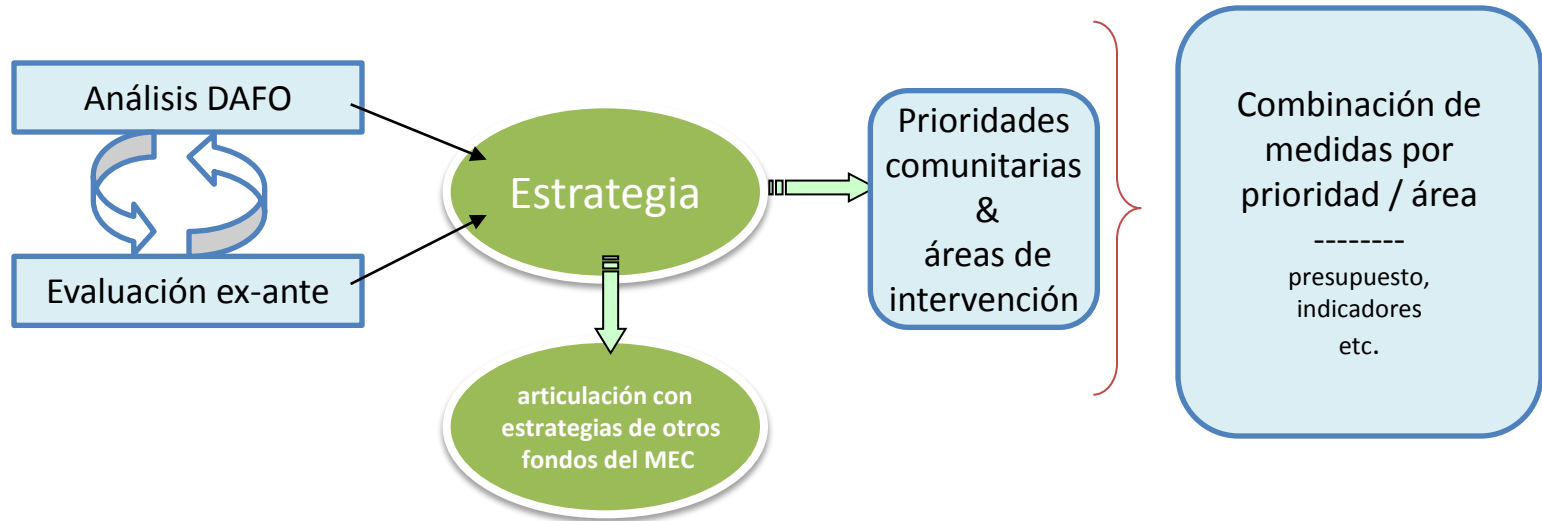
Análisis DAFO

Evaluación ex-ante

Estrategia

articulación con estrategias de otros fondos del MEC

Prioridades comunitarias & áreas de intervención

Combinación de medidas por prioridad / área

--------

presupuesto, indicadores etc.